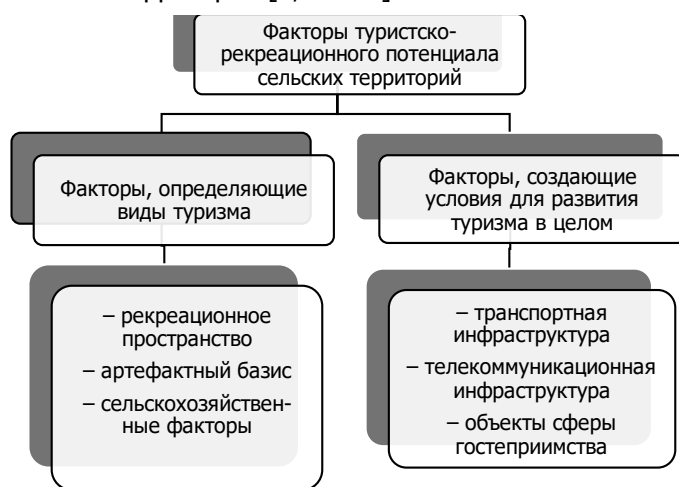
Факторы туристско-рекреационного потенциала сельских территорий

Факторы, определяющие виды туризма

Факторы, создающие условия для развития туризма в целом

– рекреационное пространство
– артефактный базис
– сельскохозяйственные факторы

– транспортная инфраструктура
– телекоммуникационная инфраструктура
– объекты сферы гостеприимства